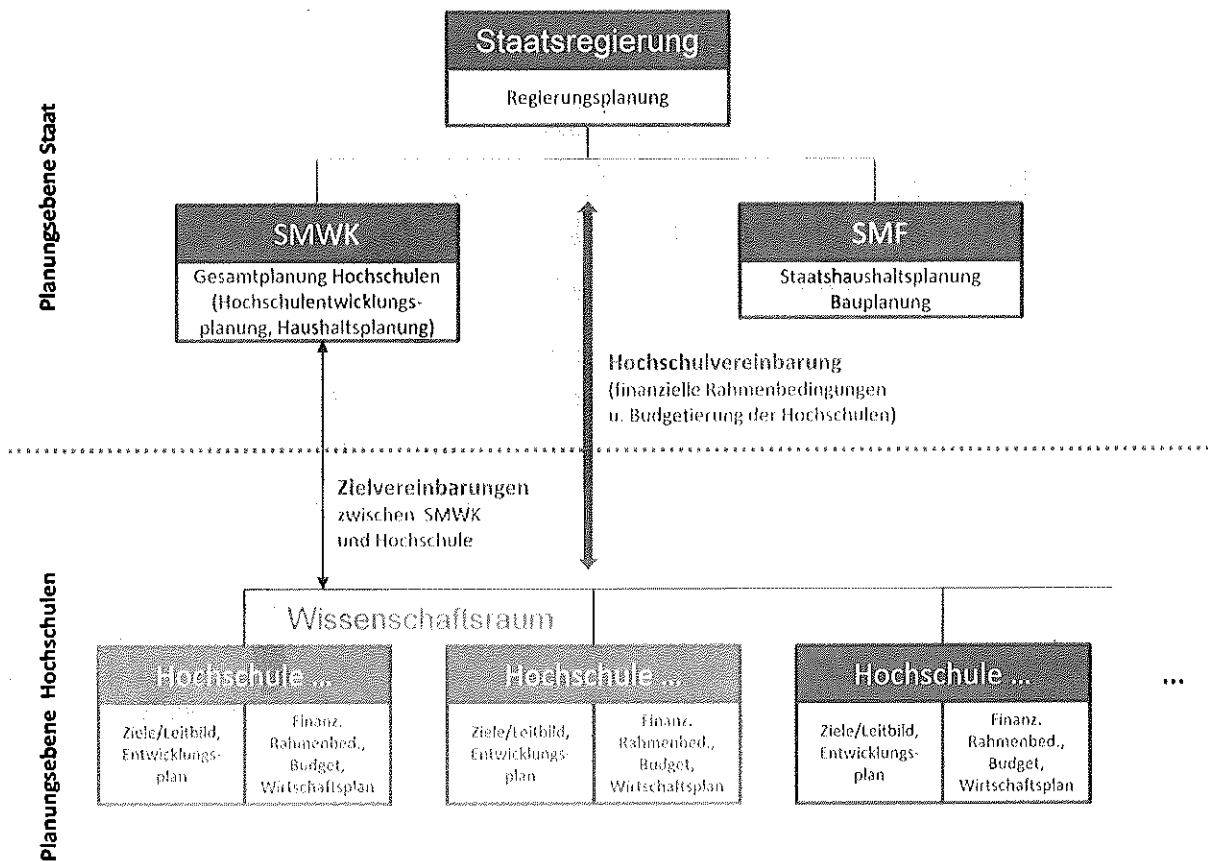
Planungsebene Staat

Staatsregierung
Regierungsplanung

SMWK
Gesamtplanung Hochschulen (Hochschulentwicklungsplanung, Haushaltsplanung)

SMF
Staatshaushaltsplanung
Bauplanung

Hochschulvereinbarung
(finanzielle Rahmenbedingungen u. Budgetierung der Hochschulen)

Zielvereinbarungen
zwischen SMWK und Hochschule

Planungsebene Hochschulen

Wissenschaftsraum

Hochschule ...
Ziele/Leitbild, Entwicklungsplan
Finanz. Rahmenbed., Budget, Wirtschaftsplan

Hochschule ...
Ziele/Leitbild, Entwicklungsplan
Finanz. Rahmenbed., Budget, Wirtschaftsplan

Hochschule ...
Ziele/Leitbild, Entwicklungsplan
Finanz. Rahmenbed., Budget, Wirtschaftsplan

...